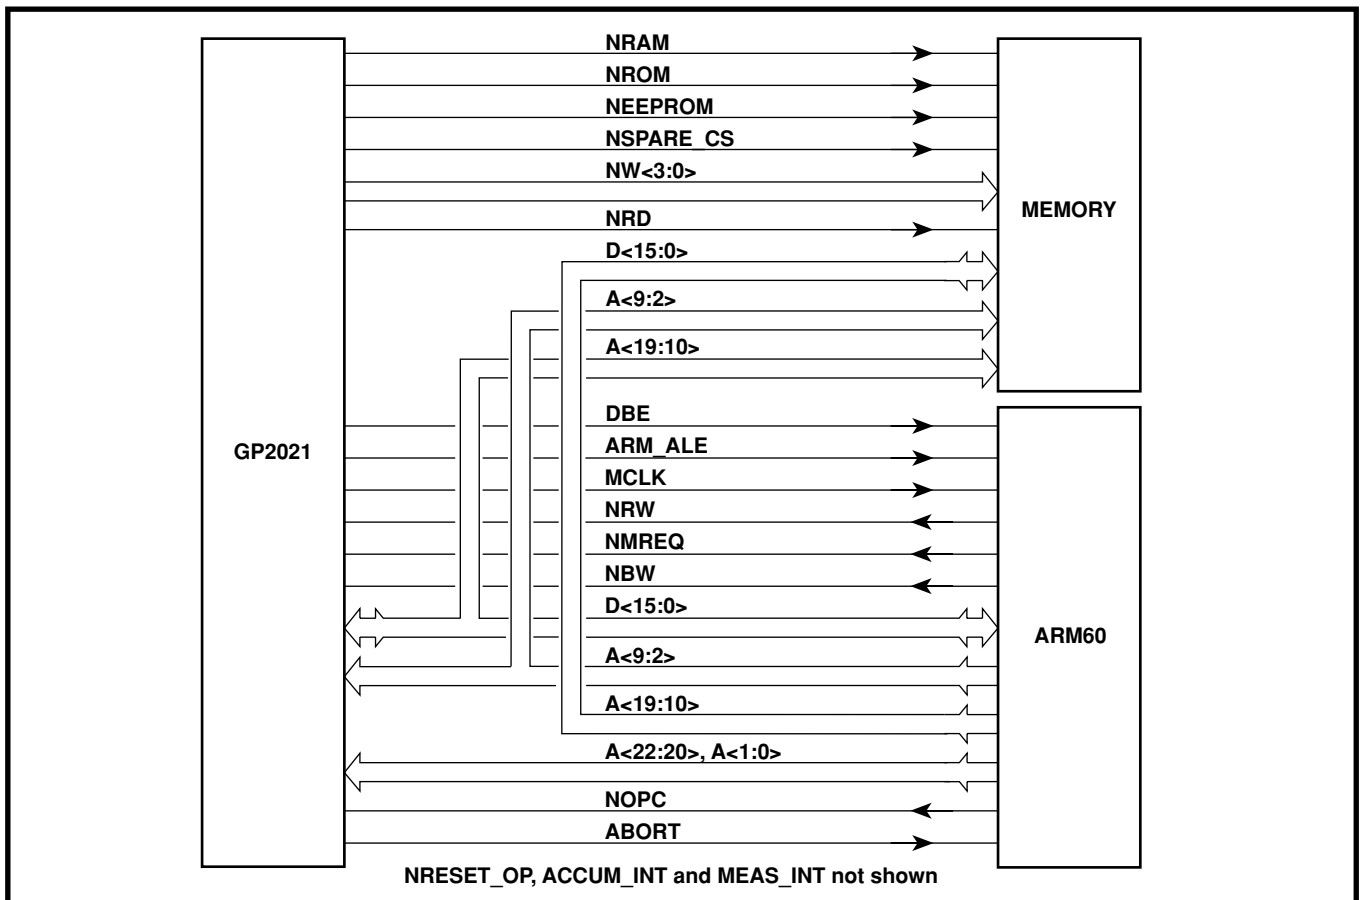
NRAM
NROM
NEEPROM
NSPARE_CS
NW<3:0>
NRD
D<15:0>
A<9:2>
A<19:10>
MEMORY

GP2021

DBE
ARM_ALE
MCLK
NRW
NMREQ
NBW
D<15:0>
A<9:2>
A<19:10>
ARM60

A<22:20>, A<1:0>
NOPC
ABORT

NRESET_OP, ACCUM_INT and MEAS_INT not shown